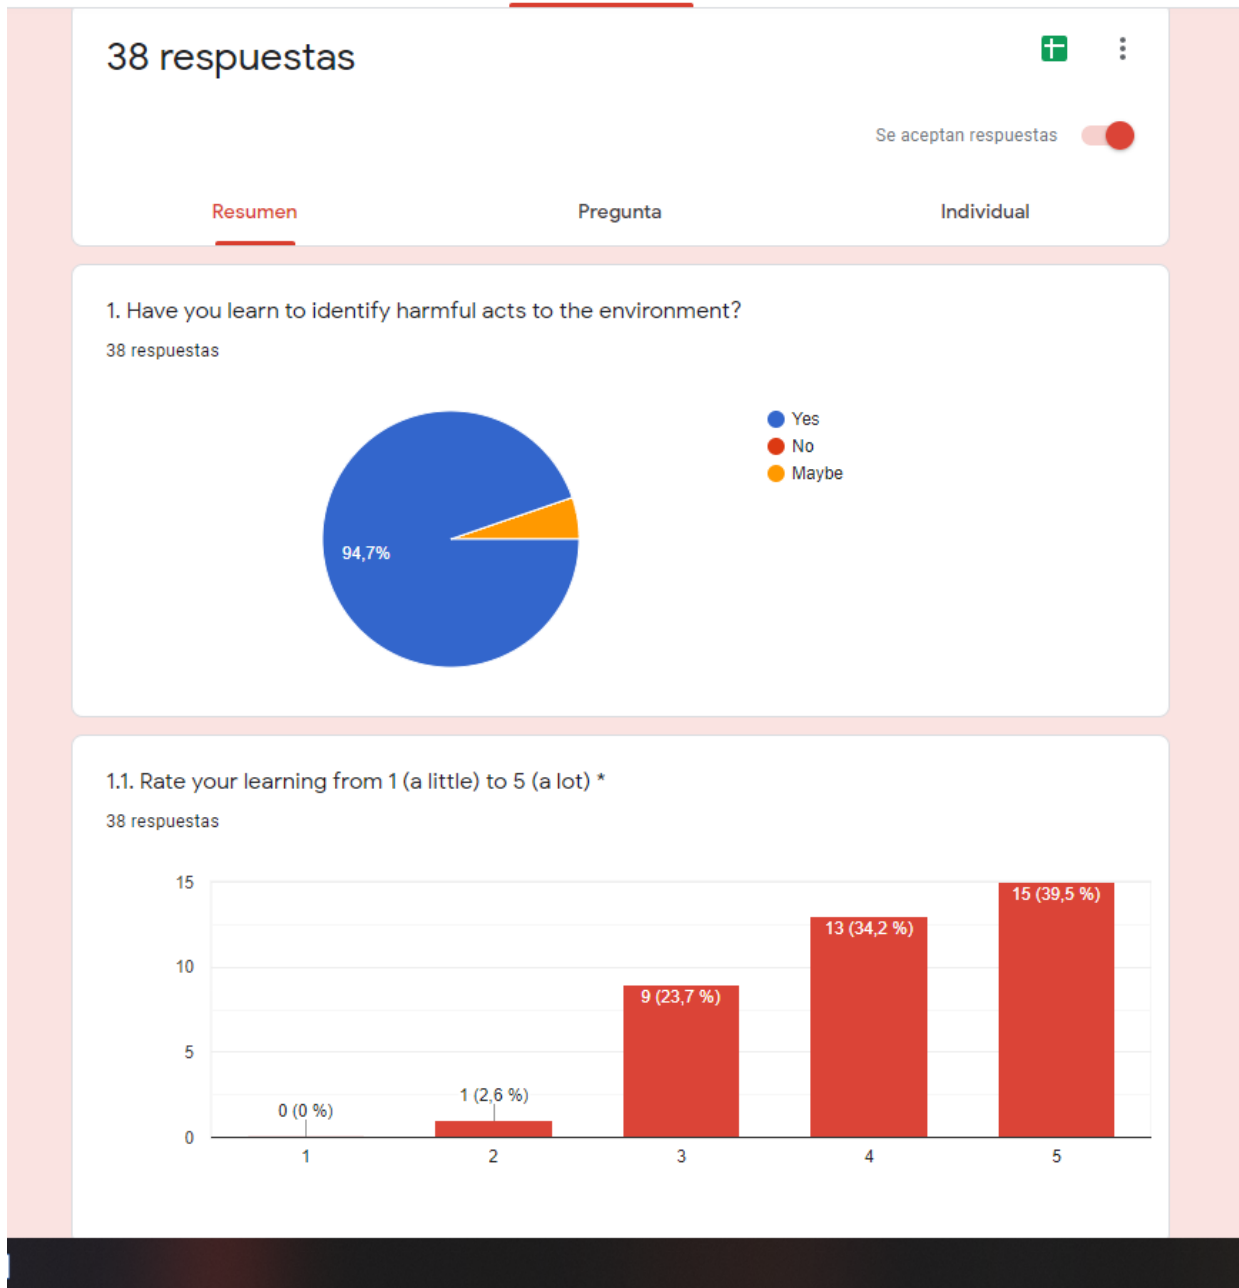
38 respuestas

Se aceptan respuestas

Resumen
Pregunta
Individual

1. Have you learn to identify harmful acts to the environment?
38 respuestas

94,7%

Yes
No
Maybe

1.1. Rate your learning from 1 (a little) to 5 (a lot) *
38 respuestas

15
10
5
0

0 (0 %)
1 (2,6 %)
9 (23,7 %)
13 (34,2 %)
15 (39,5 %)

1
2
3
4
5